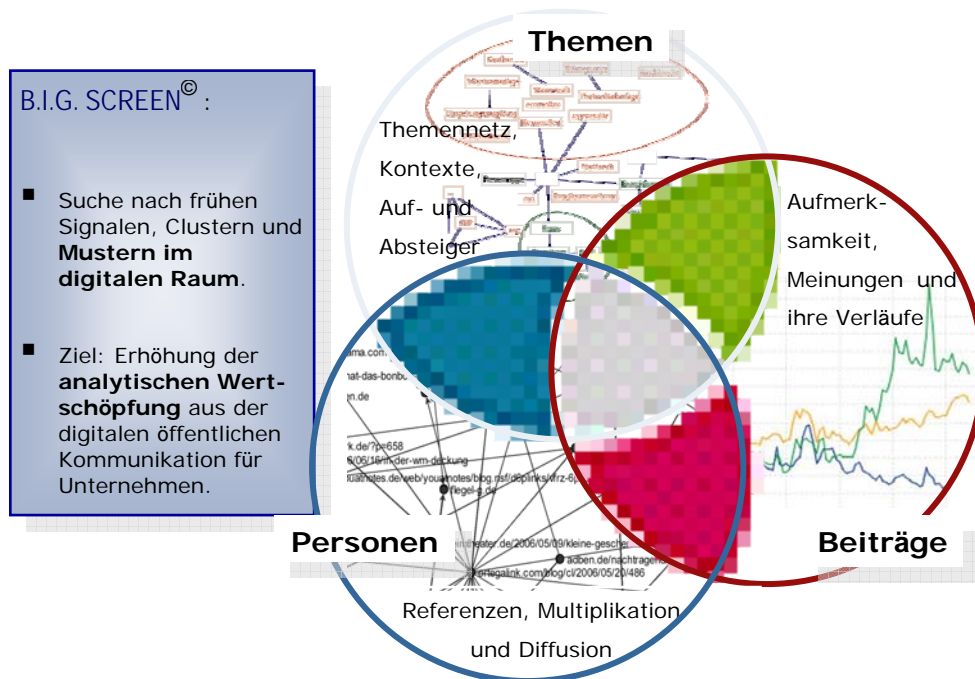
B.I.G. SCREEN© :

Suche nach frühen Signalen, Clustern und **Mustern im digitalen Raum**.

Ziel: Erhöhung der **analytischen Wertschöpfung** aus der digitalen öffentlichen Kommunikation für Unternehmen.

Themen

Themennetz, Kontexte, Auf- und Absteiger

Aufmerksamkeit, Meinungen und ihre Verläufe

Personen

Beiträge

Referenzen, Multiplikation und Diffusion